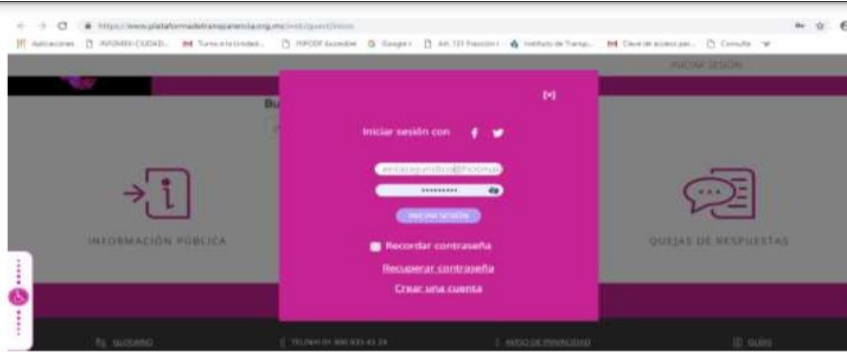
https://www.plataformadetransparencia.org.mx/web/guest/inicio

Aplicaciones | INFOMEX CIUDAD... | Turno a la Unidad... | INFODF Escenárie | Google | Art. 121 Fracción | Instituto de Transp... | Clave de acceso par... | Consulta

INICIAR SESIÓN

Bu

[x]

Iniciar sesión con

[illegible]@hotmail

••••••••••

INICIAR SESIÓN

INFORMACIÓN PÚBLICA

QUEJAS DE RESPUESTAS

Recordar contraseña

Recuperar contraseña

Crear una cuenta

GLOSARIO

TELÉFONO 01 800 835 43 24

AVISO DE PRIVACIDAD

GUÍAS